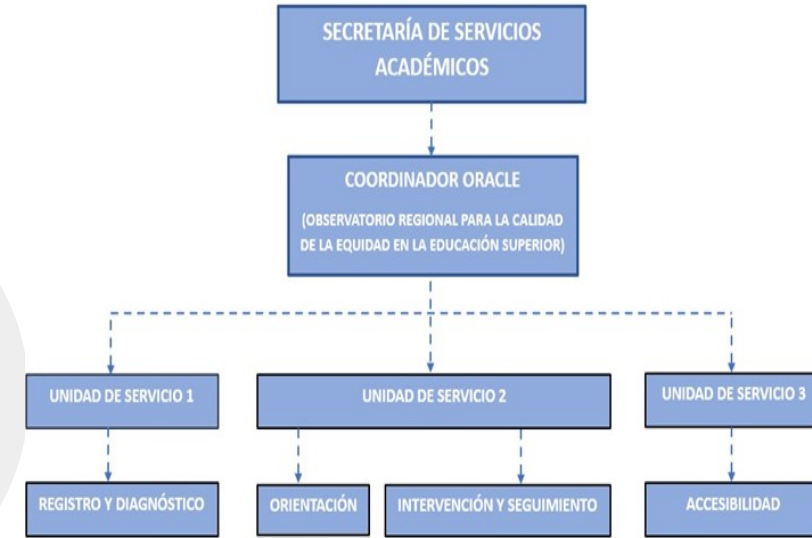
SECRETARÍA DE SERVICIOS ACADÉMICOS

COORDINADOR ORACLE

(OBSERVATORIO REGIONAL PARA LA CALIDAD DE LA EQUIDAD EN LA EDUCACIÓN SUPERIOR)

UNIDAD DE SERVICIO 1

UNIDAD DE SERVICIO 2

UNIDAD DE SERVICIO 3

REGISTRO Y DIAGNÓSTICO

ORIENTACIÓN

INTERVENCIÓN Y SEGUIMIENTO

ACCESIBILIDAD